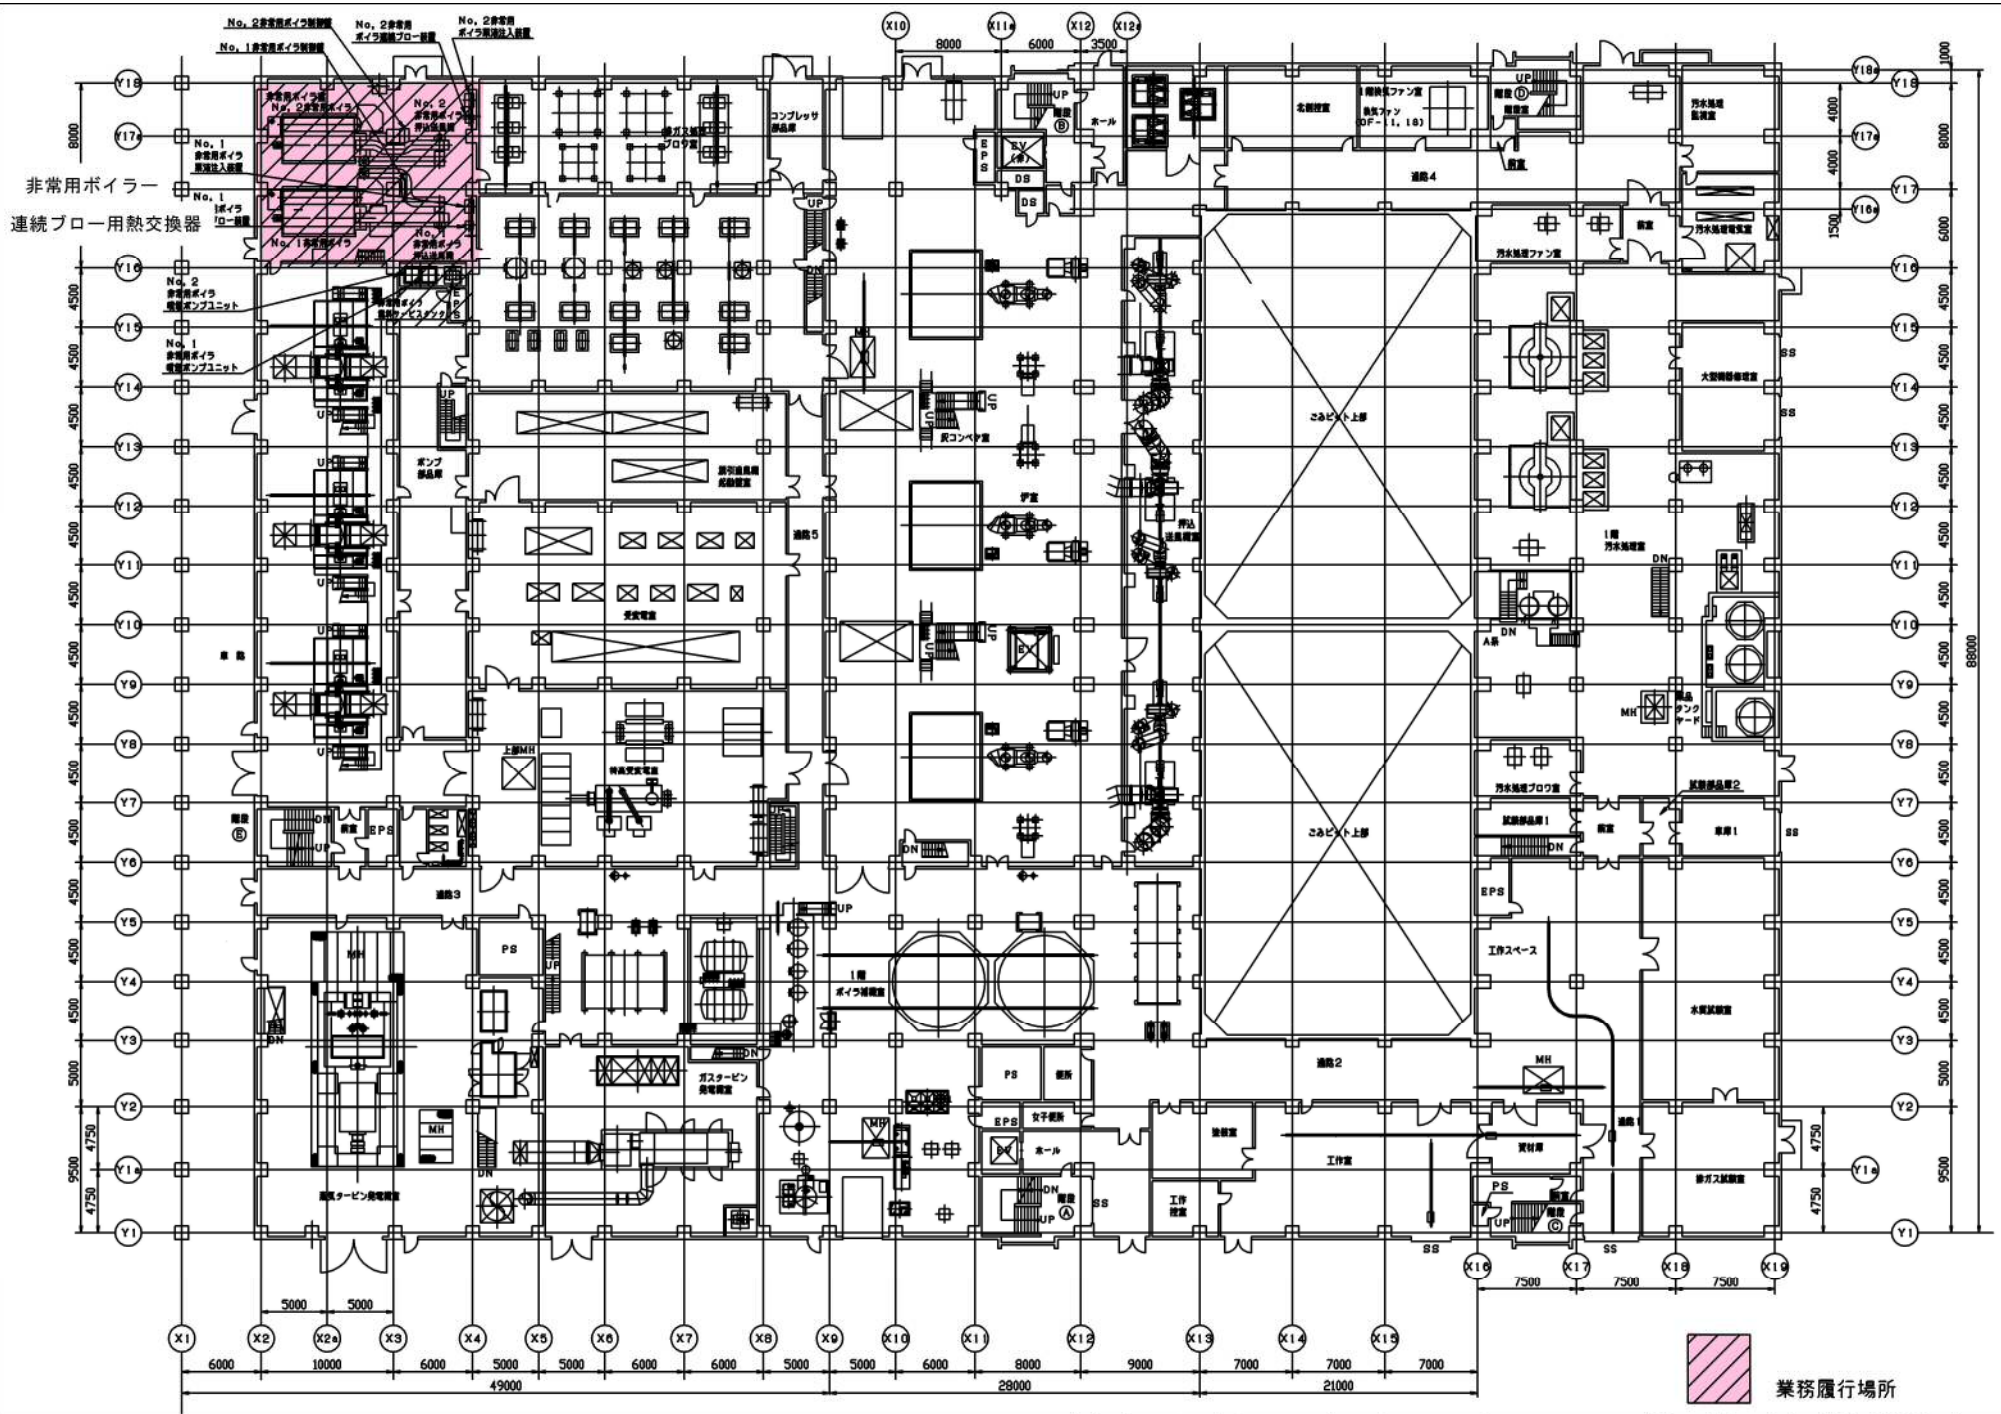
No. 2非常用ボイラ制御盤
No. 1非常用ボイラ制御盤
No. 2非常用ボイラ連続ブロー装置
No. 2非常用ボイラ薬液注入装置
非常用ボイラー
連続ブロー用熱交換器
No. 1非常用ボイラ薬液注入装置
No. 1ボイラ ブロー装置
No. 2非常用ボイラ
No. 1非常用ボイラ
No. 2非常用ボイラ給水ポンプユニット
No. 1非常用ボイラ給水ポンプユニット
コンプレッサ部品庫
排ガス処理ブロワ室
北側設室
1階換気ファン室
換気ファン (DF-1, 18)
階段D
階段B
ホール
EPS
EV
DS
通路4
汚水処理監視室
汚水処理ファン室
前室
汚水処理電気室
大型機器修理室
SS
ごみピット上部
ポンプ部品庫
灰コンベヤ室
炉室
押込送風機室
誘引送風機起動盤室
通路5
受変電室
1階汚水処理室
A系
薬品タンクヤード
上部MH
特高受変電室
汚水処理ブロワ室
試薬部品庫2
試薬部品庫1
車庫1
階段E
EPS
通路3
PS
1階ボイラ補機室
工作スペース
水質試験室
ガスタービン発電機室
通路2
便所
女子便所
ホール
MH
階段A
階段C
蒸気タービン発電機室
工作室
資材庫
排ガス試験室
工作控室
通路1
車路
UP
DN
X1 X2 X2a X3 X4 X5 X6 X7 X8 X9 X10 X11 X12 X12a X11a X13 X14 X15 X16 X17 X18 X19
Y1 Y1a Y2 Y3 Y4 Y5 Y6 Y7 Y8 Y9 Y10 Y11 Y12 Y13 Y14 Y15 Y16 Y16a Y17 Y17a Y18 Y18a
8000 6000 3500 1000 4000 4000 1500 8000 6000 4500 4500 4500 4500 4500 4500 4500 4500 4500 4500 4500 4500 5000 9500 4750 4750 88000
7500 7500 7500
5000 5000
6000 10000 6000 5000 5000 6000 6000 5000 5000 6000 8000 9000 7000 7000 7000
49000 28000 21000
業務履行場所